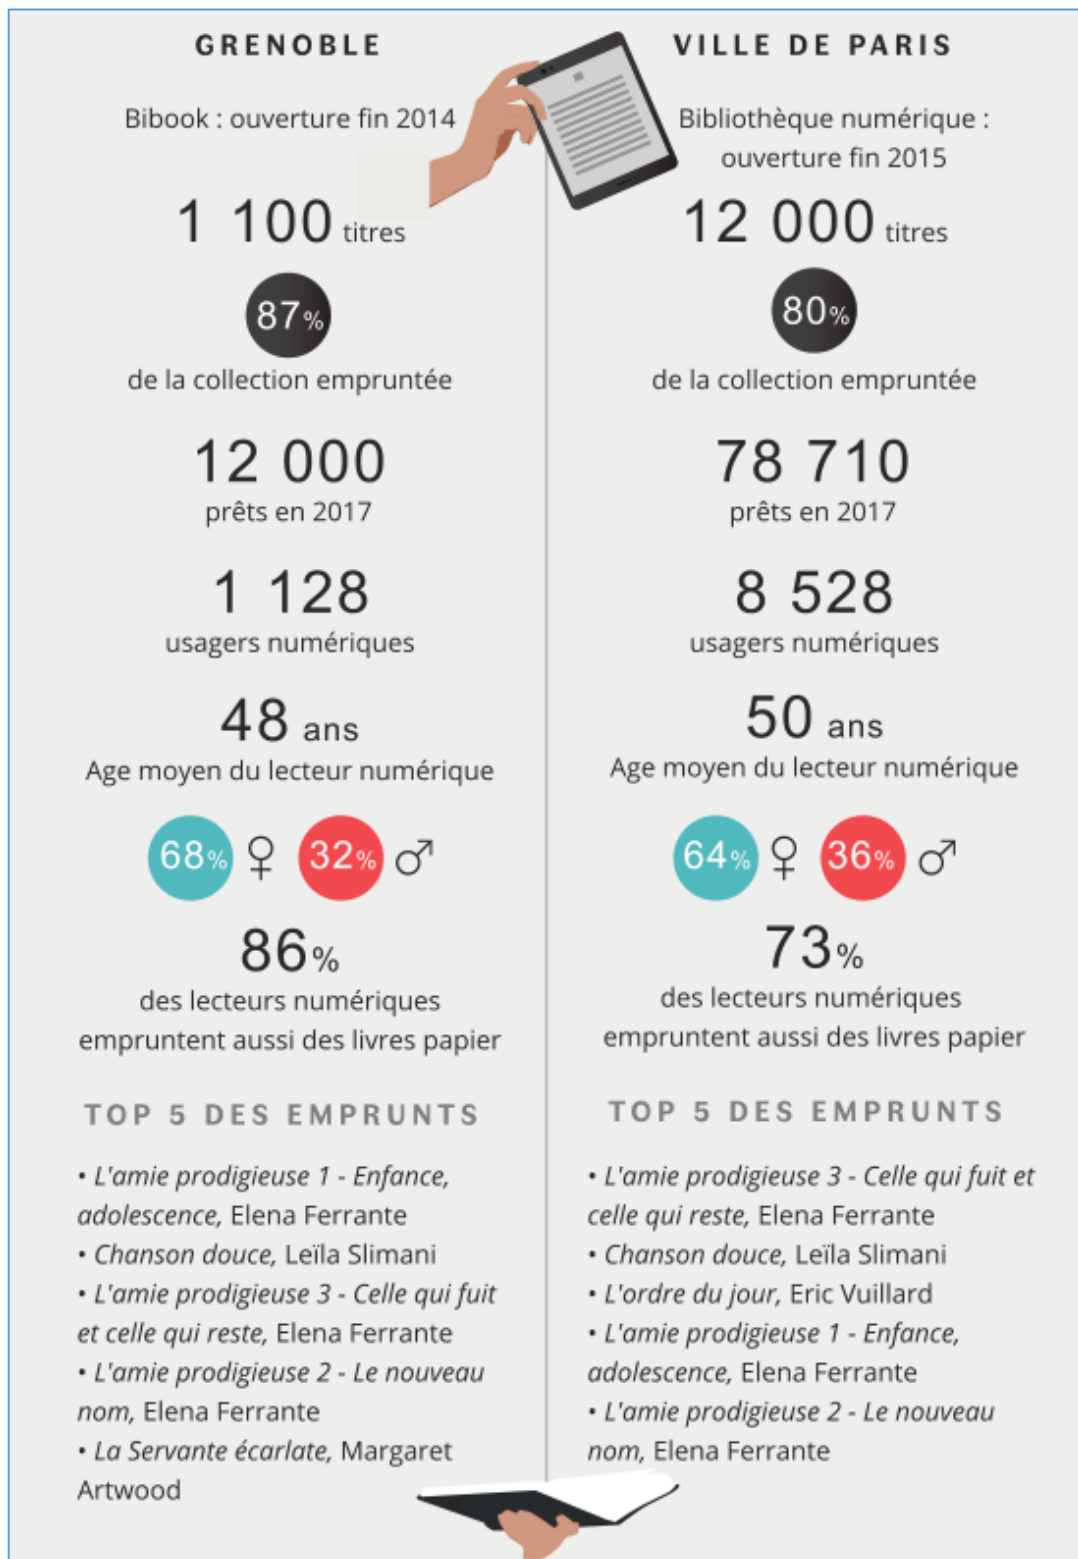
GRENOBLE

Bibook : ouverture fin 2014

1 100 titres

87%

de la collection empruntée

12 000
prêts en 2017

1 128
usagers numériques

48 ans
Age moyen du lecteur numérique

68% ♀ 32% ♂

86%
des lecteurs numériques empruntent aussi des livres papier

TOP 5 DES EMPRUNTS

• L'amie prodigieuse 1 - Enfance, adolescence, Elena Ferrante
• Chanson douce, Leïla Slimani
• L'amie prodigieuse 3 - Celle qui fuit et celle qui reste, Elena Ferrante
• L'amie prodigieuse 2 - Le nouveau nom, Elena Ferrante
• La Servante écarlate, Margaret Artwood

VILLE DE PARIS

Bibliothèque numérique : ouverture fin 2015

12 000 titres

80%

de la collection empruntée

78 710
prêts en 2017

8 528
usagers numériques

50 ans
Age moyen du lecteur numérique

64% ♀ 36% ♂

73%
des lecteurs numériques empruntent aussi des livres papier

TOP 5 DES EMPRUNTS

• L'amie prodigieuse 3 - Celle qui fuit et celle qui reste, Elena Ferrante
• Chanson douce, Leïla Slimani
• L'ordre du jour, Eric Vuillard
• L'amie prodigieuse 1 - Enfance, adolescence, Elena Ferrante
• L'amie prodigieuse 2 - Le nouveau nom, Elena Ferrante